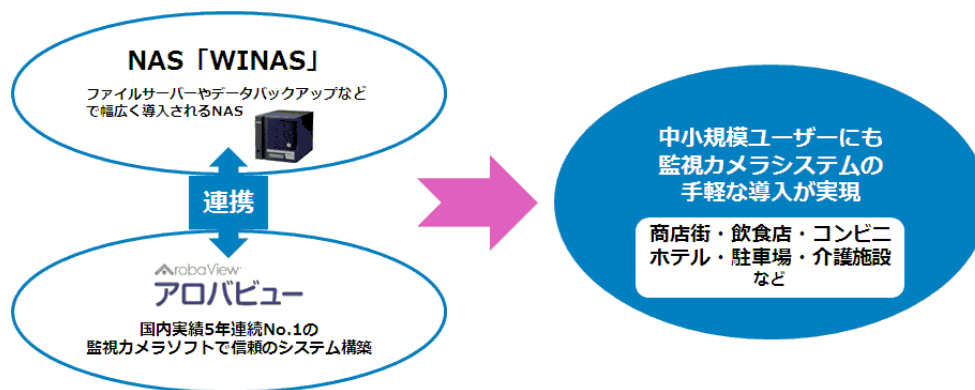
NAS「WINAS」

ファイルサーバーやデータバックアップなどで幅広く導入されるNAS

連携

ArobaView
アロバビュー

国内実績5年連続No.1の監視カメラソフトで信頼のシステム構築

中小規模ユーザーにも監視カメラシステムの手軽な導入が実現

商店街・飲食店・コンビニ
ホテル・駐車場・介護施設
など